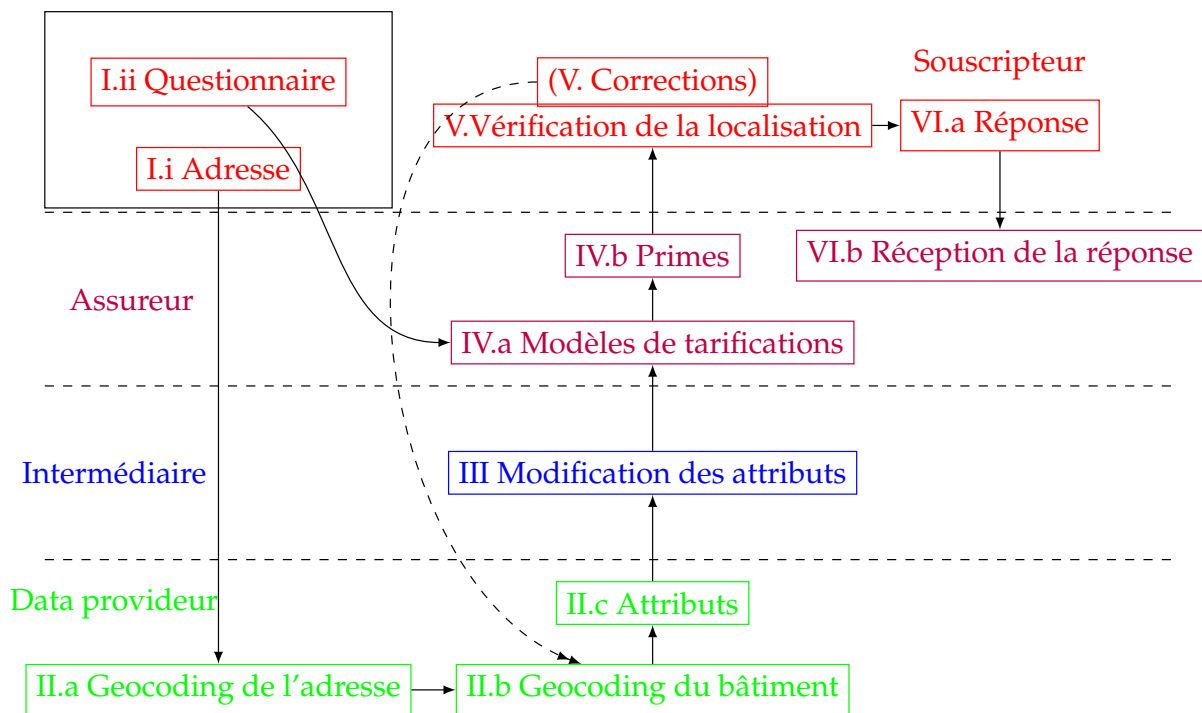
I.ii Questionnaire

I.i Adresse

(V. Corrections)

V.Vérification de la localisation

Souscripteur

VI.a Réponse

VI.b Réception de la réponse

IV.b Primes

Assureur

IV.a Modèles de tarifications

Intermédiaire

III Modification des attributs

Data provideur

II.c Attributs

II.a Geocoding de l’adresse

II.b Geocoding du bâtiment